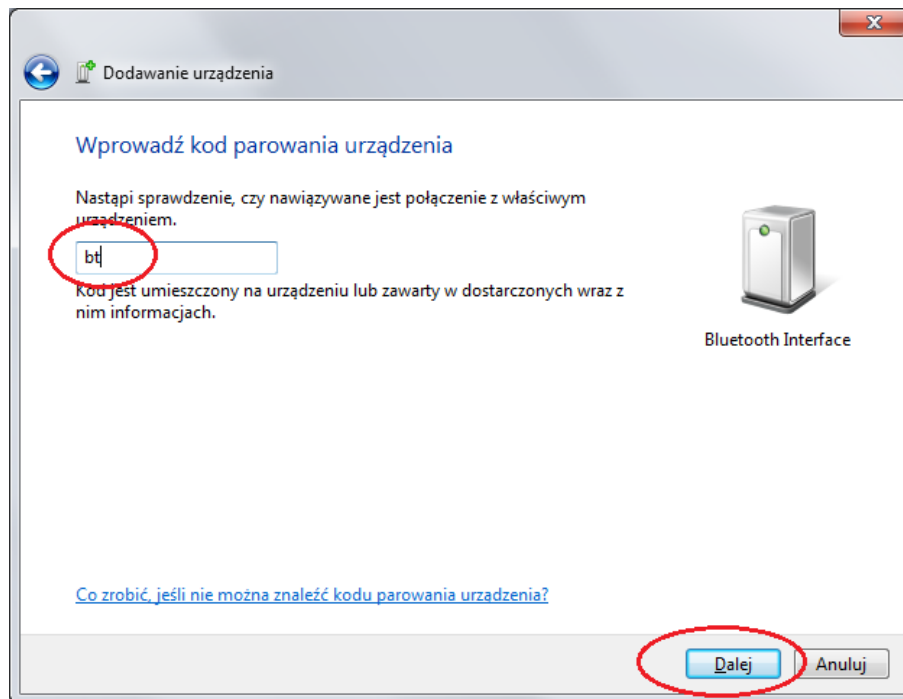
Dodawanie urządzenia

Wprowadź kod parowania urządzenia

Nastąpi sprawdzenie, czy nawiązywane jest połączenie z właściwym urządzeniem.

bt

Kod jest umieszczony na urządzeniu lub zawarty w dostarczonych wraz z nim informacjach.

Bluetooth Interface

Co zrobić, jeśli nie można znaleźć kodu parowania urządzenia?

Dalej

Anuluj